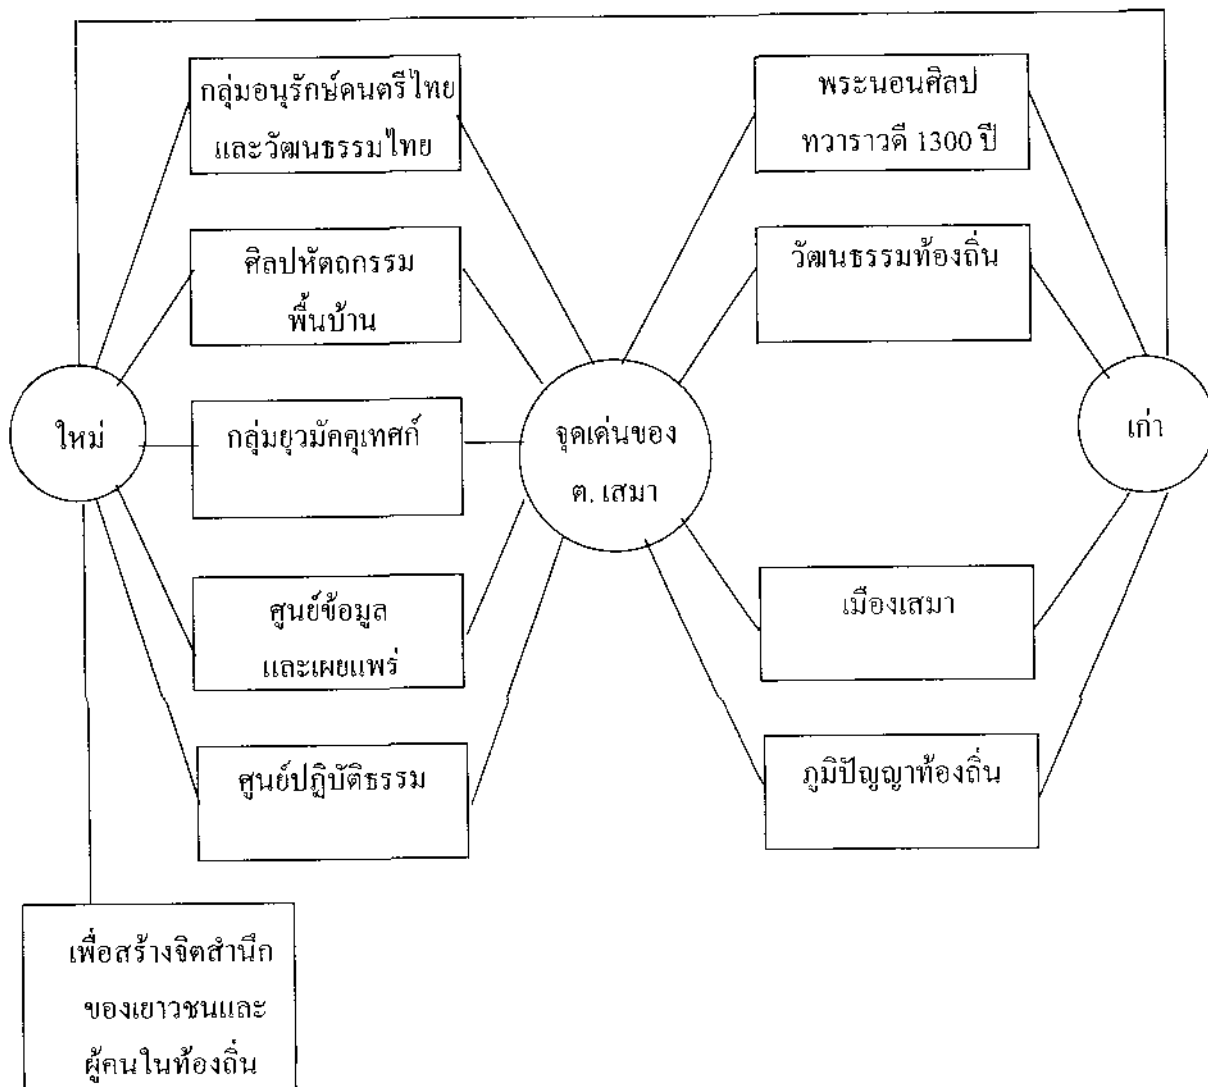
กลุ่มอนุรักษ์ดนตรีไทย และวัฒนธรรมไทย

ศิลปหัตถกรรม พื้นบ้าน

กลุ่มยุวมัคคุเทศก์

ศูนย์ข้อมูล และเผยแพร่

ศูนย์ปฏิบัติธรรม

ใหม่

จุดเด่นของ ต. เสมา

พระนอนศิลป ทวาราวดี 1300 ปี

วัฒนธรรมท้องถิ่น

เมืองเสมา

ภูมิปัญญาท้องถิ่น

เก่า

เพื่อสร้างจิตสำนึก ของเยาวชนและ ผู้คนในท้องถิ่น